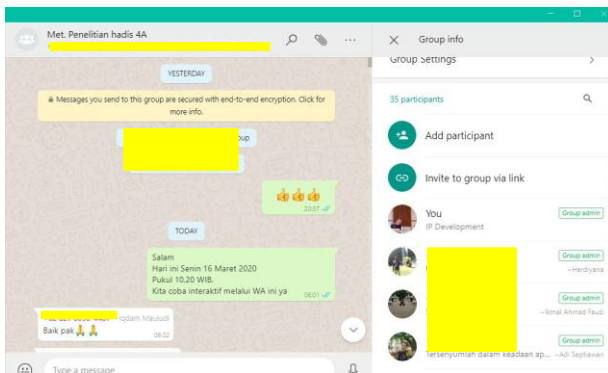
Met. Penelitian hadis 4A

YESTERDAY

Messages you send to this group are secured with end-to-end encryption. Click for more info.

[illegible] group

👍👍👍
20:57

TODAY

Salam
Hari ini Senin 16 Maret 2020
Pukul 10.20 WIB.
Kita coba interaktif melalui WA ini ya
06:01

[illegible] Hadam Mauludi
Baik pak 🙏🙏
08:02

Type a message

Group info

Group Settings

35 participants

Add participant

Invite to group via link

You
IP Development
Group admin

Group admin
~Herdiyana

Group admin
~Ikmal Ahmad Fauzi

Group admin
Tersenyumlah dalam keadaan ap... ~Adi Septiawan